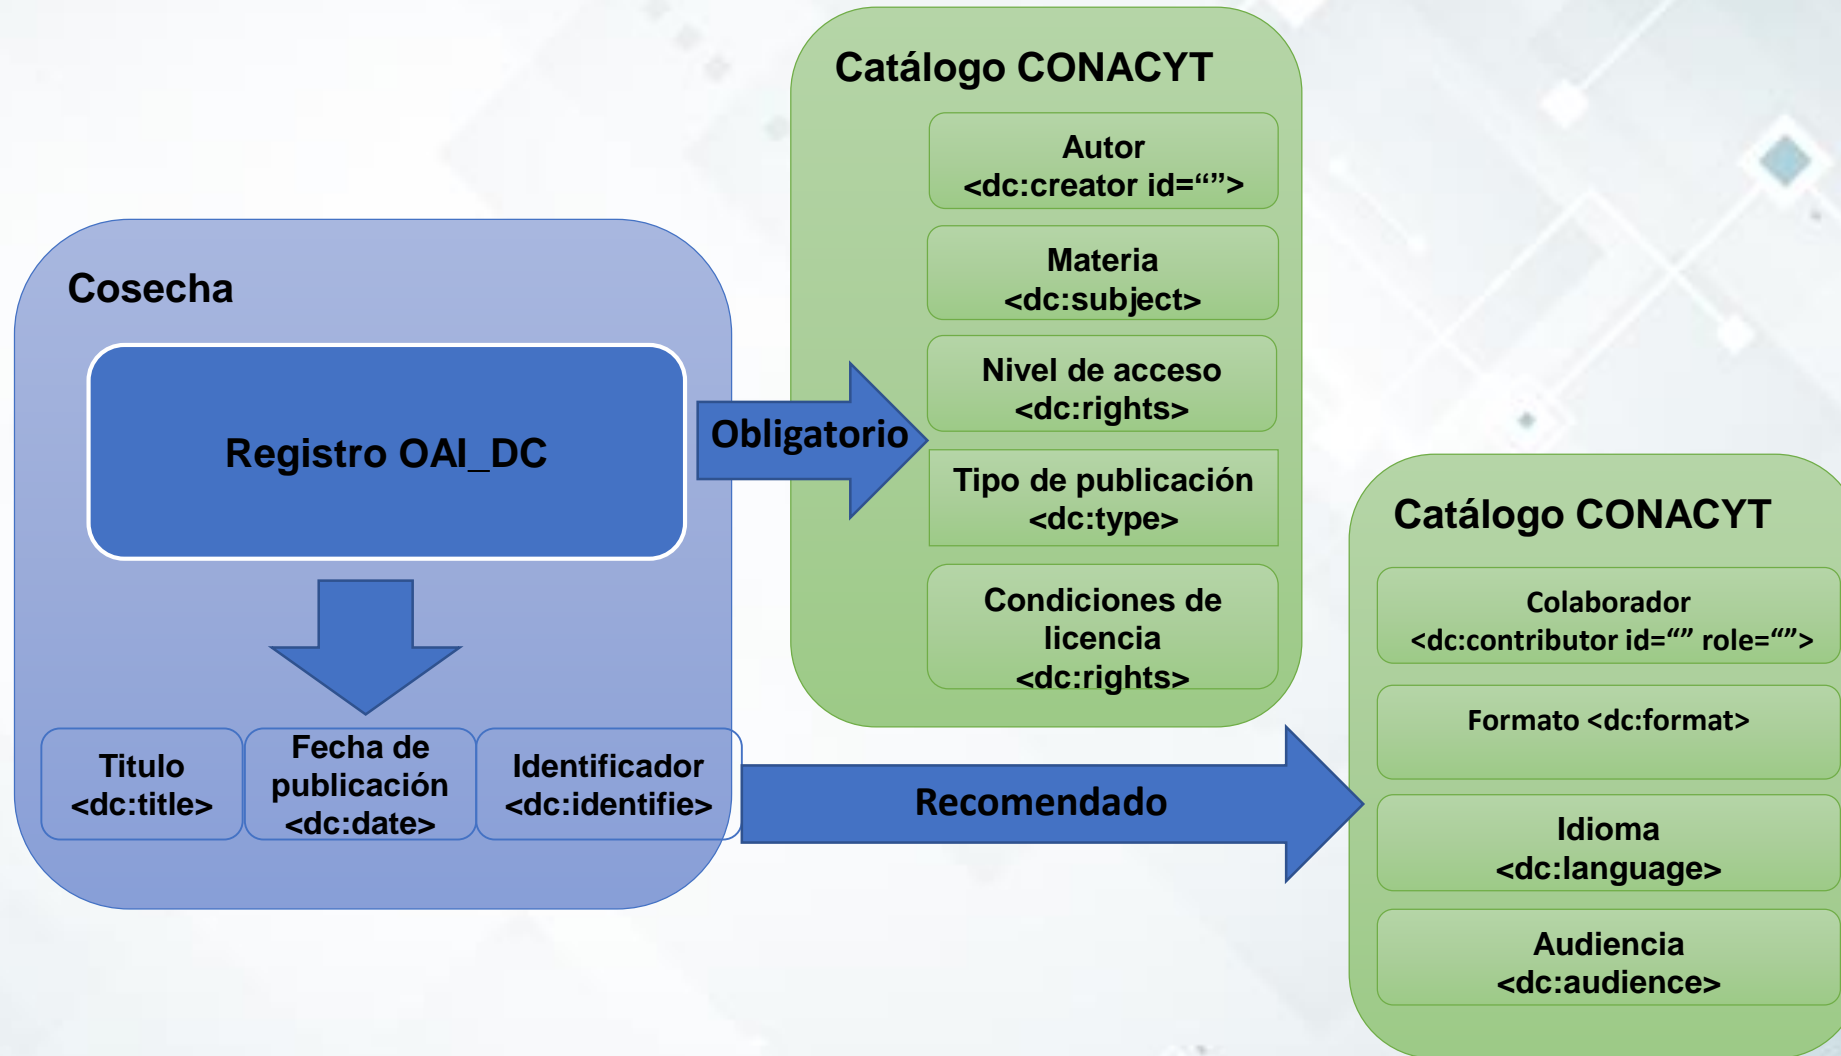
Cosecha

Registro OAI_DC

Titulo <dc:title>

Fecha de publicación <dc:date>

Identificador <dc:identifie>

Obligatorio

Catálogo CONACYT

Autor <dc:creator id="">

Materia <dc:subject>

Nivel de acceso <dc:rights>

Tipo de publicación <dc:type>

Condiciones de licencia <dc:rights>

Recomendado

Catálogo CONACYT

Colaborador <dc:contributor id="" role="">

Formato <dc:format>

Idioma <dc:language>

Audiencia <dc:audience>